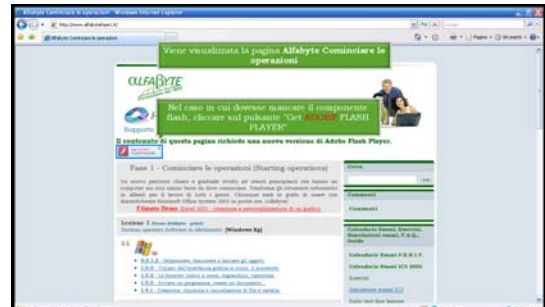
Alfabyte Cominciare le operazioni - Windows Internet Explorer

http://www.alfabyte.it/

Alfabyte Cominciare le operazioni

Viene visualizzata la pagina Alfabyte Cominciare le operazioni

ALFABYTE

Nel caso in cui dovesse mancare il componente flash, cliccare sul pulsante "Get ADOBE FLASH PLAYER"

Supporto

Il contenuto di questa pagina richiede una nuova versione di Adobe Flash Player.

Fase 1 - Cominciare le operazioni [Starting operations]

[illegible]

Lezione 1 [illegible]

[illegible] [Windows Xp]

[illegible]

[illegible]

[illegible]

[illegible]

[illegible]

Cerca

Commenti

Commenti

Calendario Esami, Esercizi, Simulazioni esami, F.A.Q., Guida

Calendario Esami F.B.R.I.F.

Calendario Esami ICS 2005

Esercizi

Simulazione esami ECDL

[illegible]